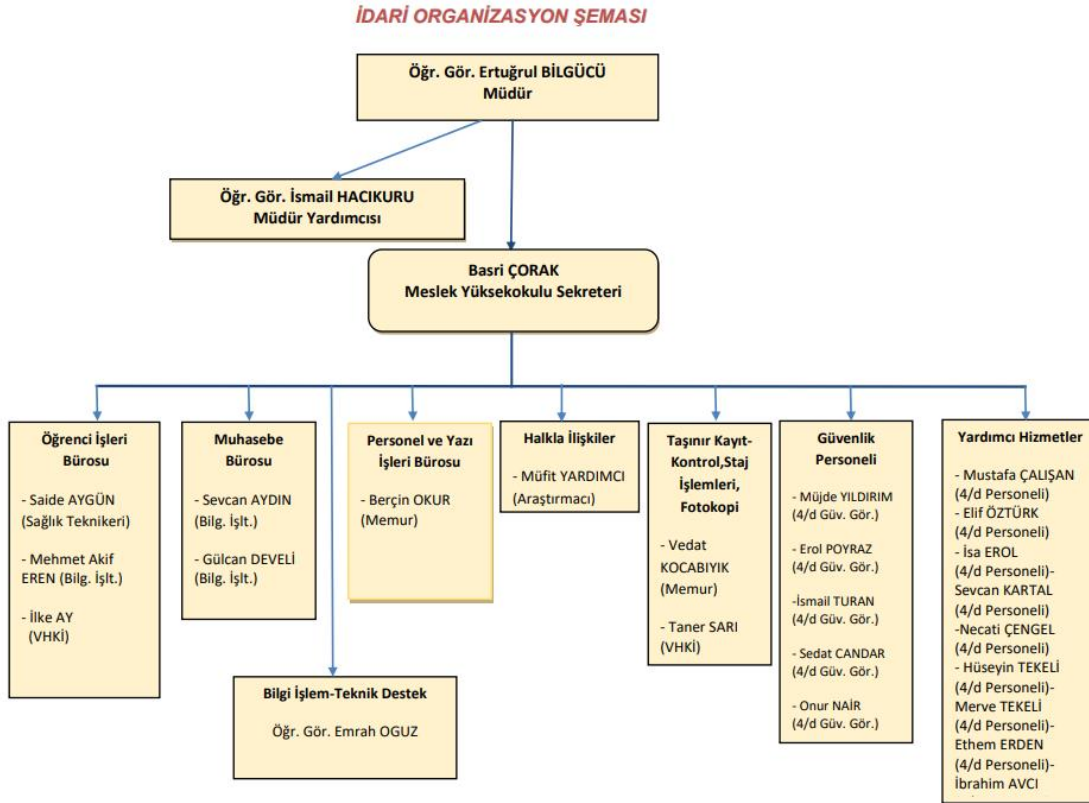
İDARİ ORGANİZASYON ŞEMASI

Öğr. Gör. Ertuğrul BİLGÜCÜ
Müdür

Öğr. Gör. İsmail HACIKURU
Müdür Yardımcısı

Basri ÇORAK
Meslek Yüksekokulu Sekreteri

Öğrenci İşleri Bürosu

- Saide AYGÜN (Sağlık Teknikeri)

- Mehmet Akif EREN (Bilg. İşlt.)

- İlke AY (VHKİ)

Muhasebe Bürosu

- Sevcan AYDIN (Bilg. İşlt.)

- Gülcan DEVELİ (Bilg. İşlt.)

Personel ve Yazı İşleri Bürosu

- Berçin OKUR (Memur)

Halkla İlişkiler

- Müfit YARDIMCI (Araştırmacı)

Taşınır Kayıt-Kontrol,Staj İşlemleri, Fotokopi

- Vedat KOCABIYIK (Memur)

- Taner SARI (VHKİ)

Güvenlik Personeli

- Müjde YILDIRIM (4/d Güv. Gör.)

- Erol POYRAZ (4/d Güv. Gör.)

-İsmail TURAN (4/d Güv. Gör.)

- Sedat CANDAR (4/d Güv. Gör.)

- Onur NAİR (4/d Güv. Gör.)

Yardımcı Hizmetler

- Mustafa ÇALIŞAN (4/d Personeli)
- Elif ÖZTÜRK (4/d Personeli)
- İsa EROL (4/d Personeli)- Sevcan KARTAL (4/d Personeli)
-Necati ÇENGEL (4/d Personeli)
- Hüseyin TEKELİ (4/d Personeli)- Merve TEKELİ (4/d Personeli)- Ethem ERDEN (4/d Personeli)- İbrahim AVCI

Bilgi İşlem-Teknik Destek

Öğr. Gör. Emrah OGUZ